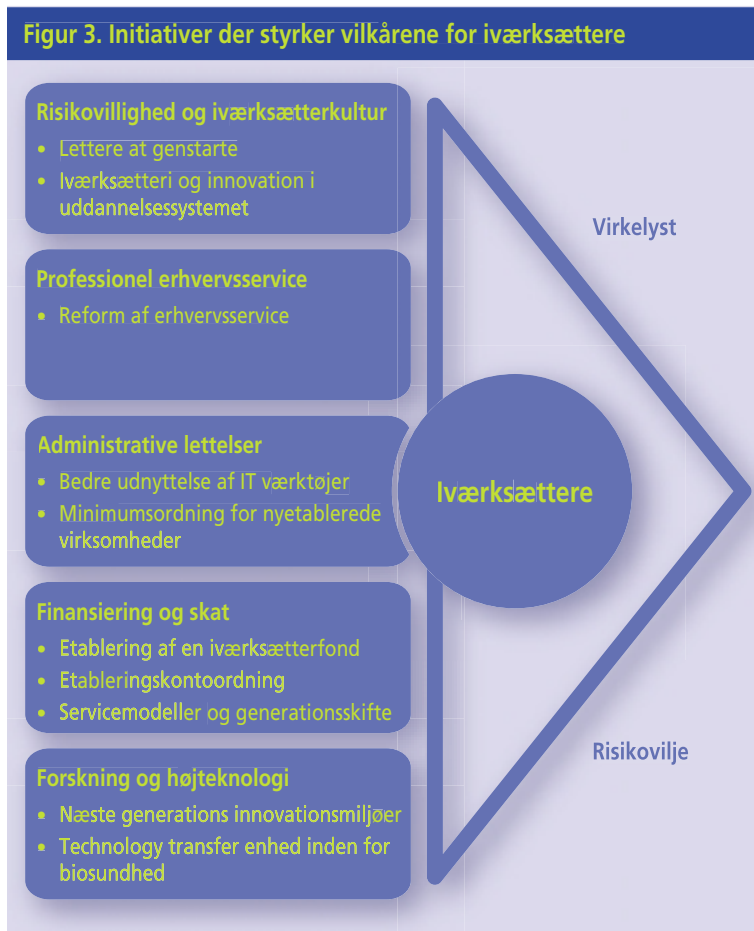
Figur 3. Initiativer der styrker vilkårene for iværksættere

Risikovillighed og iværksætterkultur
• Lettere at genstarte
• Iværksætteri og innovation i uddannelsessystemet

Professionel erhvervsservice
• Reform af erhvervsservice

Administrative lettelser
• Bedre udnyttelse af IT værktøjer
• Minimumsordning for nyetablerede virksomheder

Finansiering og skat
• Etablering af en iværksætterfond
• Etableringskontoordning
• Servicemodeller og generationsskifte

Forskning og højteknologi
• Næste generations innovationsmiljøer
• Technology transfer enhed inden for biosundhed

Virkelyst

Iværksættere

Risikovilje